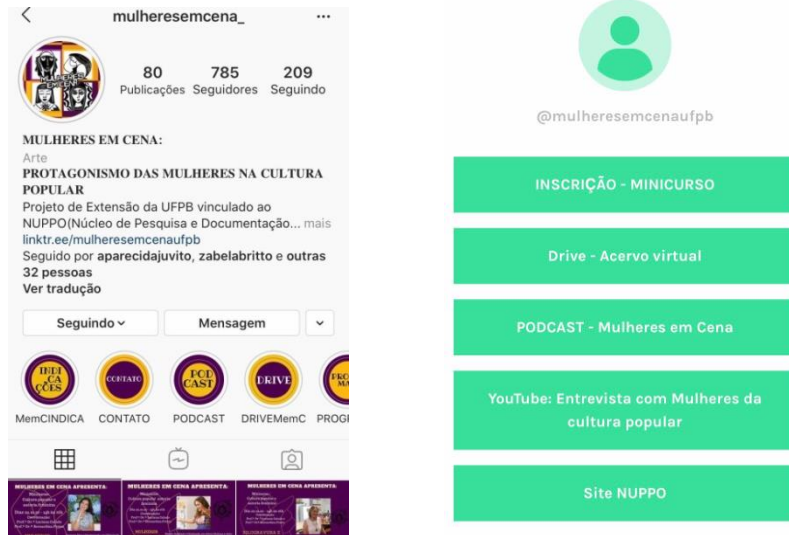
mulheresemcena_

80 Publicações
785 Seguidores
209 Seguindo

MULHERES EM CENA:
Arte
PROTAGONISMO DAS MULHERES NA CULTURA POPULAR
Projeto de Extensão da UFPB vinculado ao NUPPO(Núcleo de Pesquisa e Documentação... mais
linktr.ee/mulheresemcenaufpb
Seguido por aparecidajuvito, zabelabritto e outras 32 pessoas
Ver tradução

Seguindo
Mensagem

INDICAÇÕES
CONTATO
PODCAST
DRIVE
PRO MA

MemCINDICA
CONTATO
PODCAST
DRIVEMemC
PROG

MULHERES EM CENA APRESENTA:
MULHERES EM CENA APRESENTA:
MULHERES EM CENA APRESENTA:

@mulheresemcenaufpb

INSCRIÇÃO - MINICURSO

Drive - Acervo virtual

PODCAST - Mulheres em Cena

YouTube: Entrevista com Mulheres da cultura popular

Site NUPPO